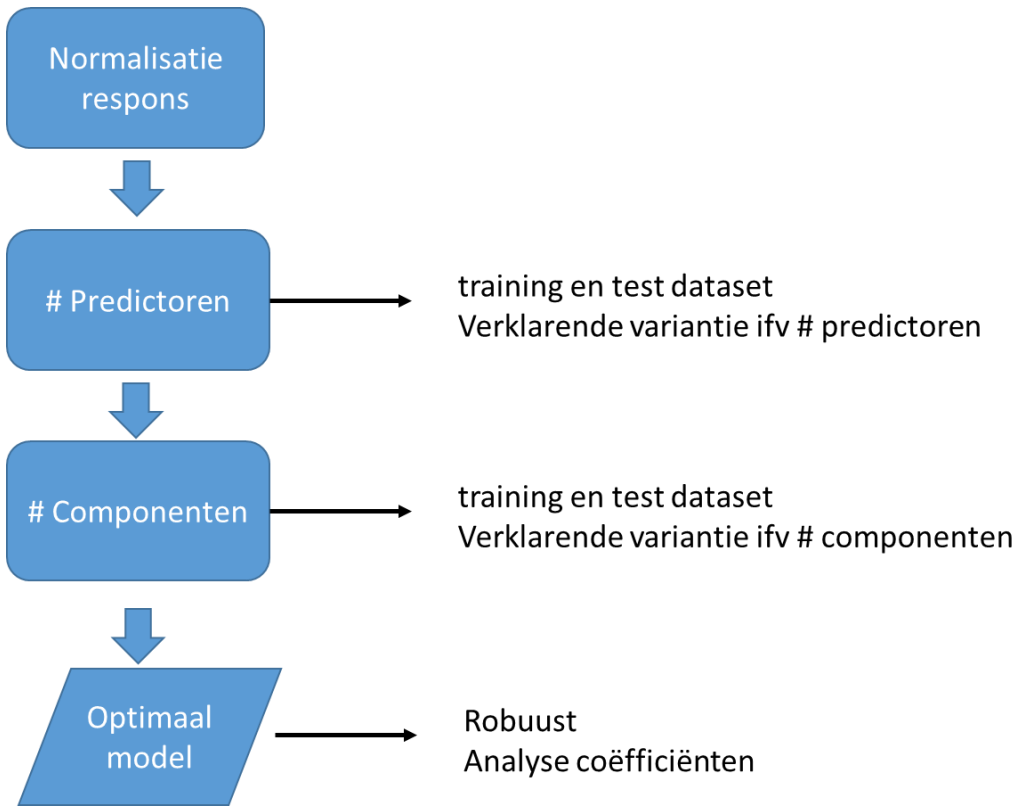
Normalisatie respons

# Predictoren

training en test dataset
Verklarende variantie ifv # predictoren

# Componenten

training en test dataset
Verklarende variantie ifv # componenten

Optimaal model

Robuust
Analyse coëfficiënten